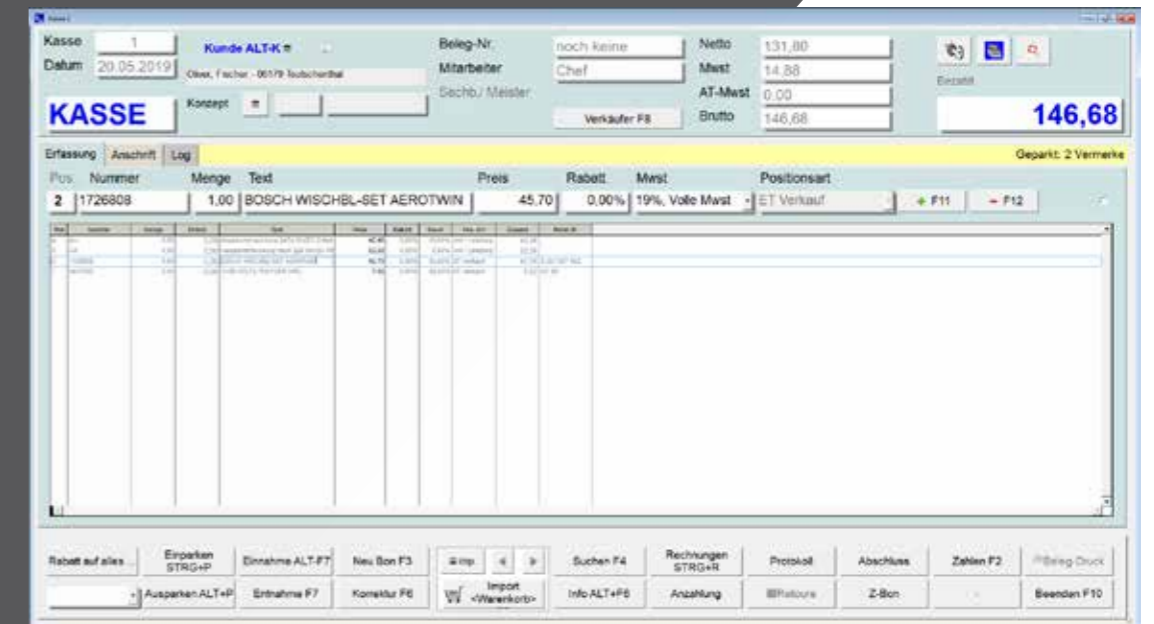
Kasse 1
Datum 20.05.2019
Kunde ALT-K
Oliver, Fischer - 06179 Teutschenthal
KASSE
Konzept
Beleg-Nr. noch keine
Mitarbeiter Chef
Sachb./ Meister
Verkäufer F8
Netto 131,80
Mwst 14,88
AT-Mwst 0,00
Brutto 146,68
Bezahlt
146,68

Erfassung Anschrift Log
Geparkt: 2 Vermerke

| Pos | Nummer | Menge | Text | Preis | Rabatt | Mwst | Positionsart |
|---|---|---|---|---|---|---|---|
| 2 | 1726808 | 1,00 | BOSCH WISCHBL-SET AEROTWIN | 45,70 | 0,00% | 19%, Volle Mwst | ET Verkauf |

+ F11
– F12

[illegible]

Rabatt auf alles
Einparken STRG+P
Einnahme ALT-F7
Neu Bon F3
Imp.
Suchen F4
Rechnungen STRG+R
Protokoll
Abschluss
Zahlen F2
Beleg-Druck
Ausparken ALT+P
Entnahme F7
Korrektur F6
Import <Warenkorb>
Info ALT+F6
Anzahlung
Retoure
Z-Bon
Beenden F10